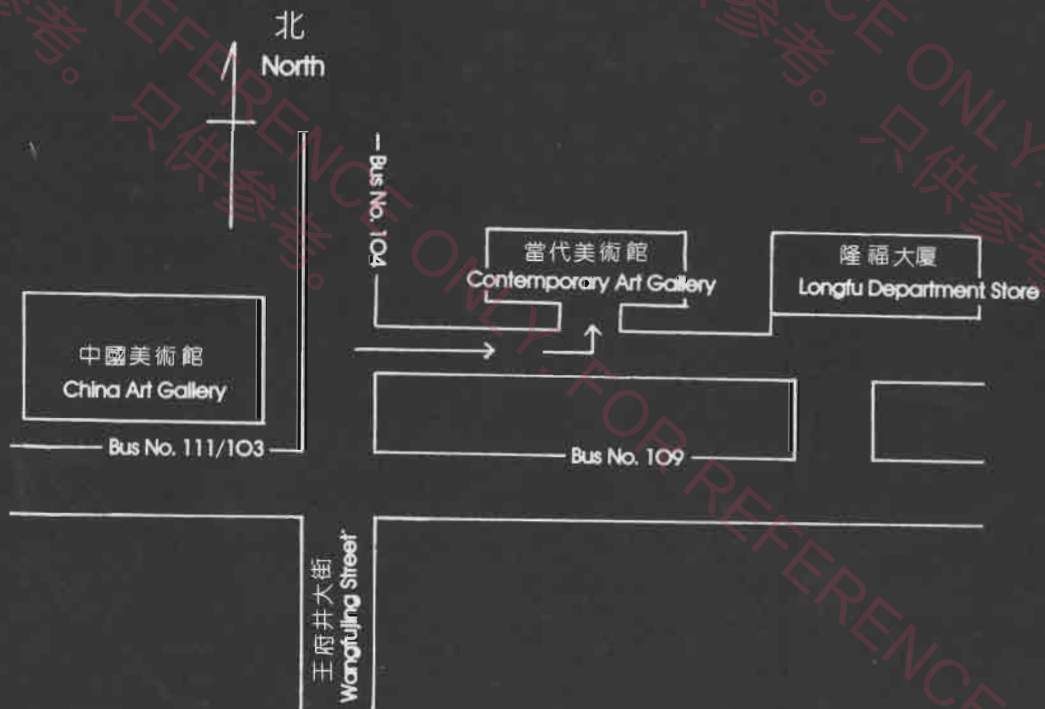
北
North

Bus No. 104

當代美術館
Contemporary Art Gallery

隆福大厦
Longfu Department Store

中國美術館
China Art Gallery

Bus No. 111/103

Bus No. 109

王府井大街
Wangfujing Street

只供參考。FOR REFERENCE ONLY.